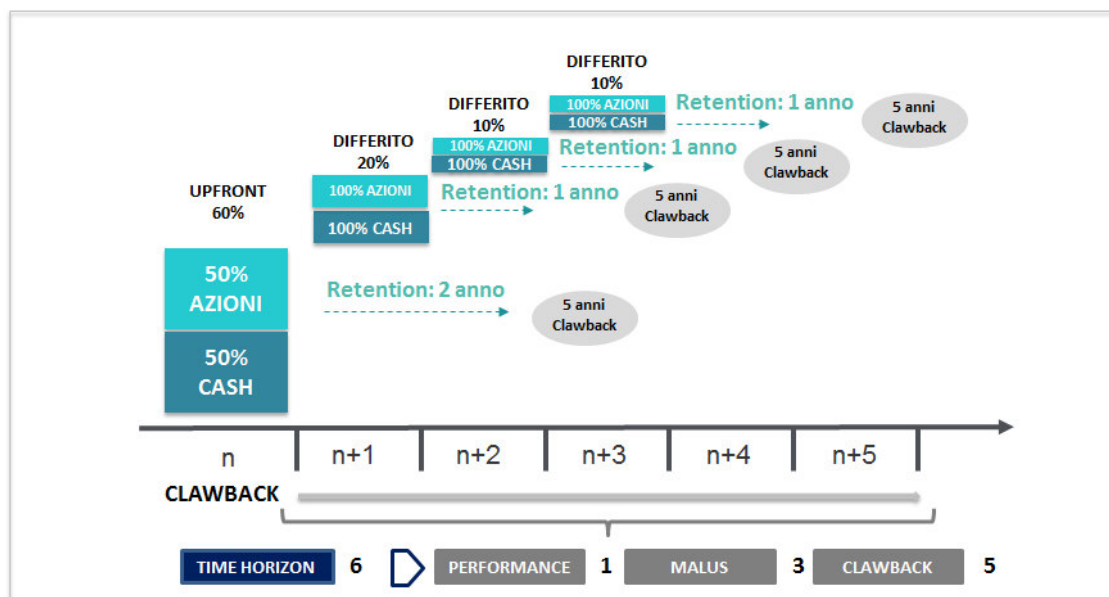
DIFFERITO
10%
100% AZIONI
100% CASH
Retention: 1 anno
5 anni
Clawback

DIFFERITO
10%
100% AZIONI
100% CASH
Retention: 1 anno
5 anni
Clawback

DIFFERITO
20%
100% AZIONI
100% CASH
Retention: 1 anno
5 anni
Clawback

UPFRONT
60%
50%
AZIONI
50%
CASH
Retention: 2 anno
5 anni
Clawback

n
n+1
n+2
n+3
n+4
n+5

CLAWBACK

TIME HORIZON 6
PERFORMANCE 1
MALUS 3
CLAWBACK 5